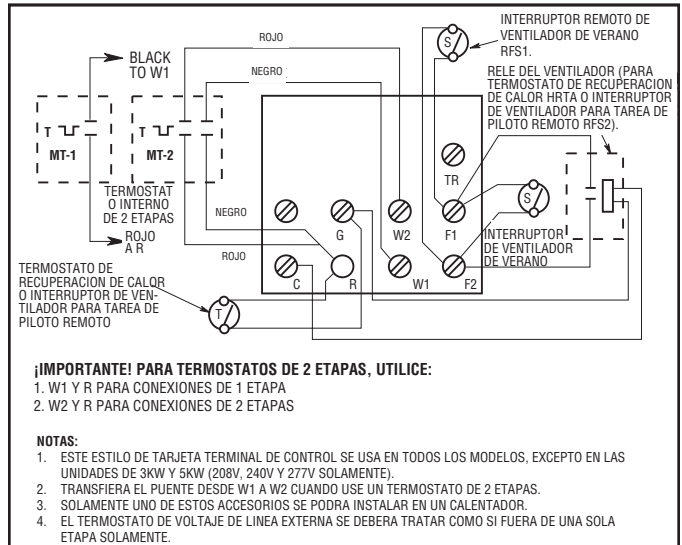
INTERRUPTOR REMOTO DE VENTILADOR DE VERANO RFS1.

ROJO

BLACK TO W1

NEGRO

RELE DEL VENTILADOR (PARA TERMOSTATO DE RECUPERACION DE CALOR HRTA O INTERRUPTOR DE VENTILADOR PARA TAREA DE PILOTO REMOTO RFS2).

S

T

MT-1

T

MT-2

TR

TERMOSTAT O INTERNO DE 2 ETAPAS

NEGRO

G

W2

F1

S

ROJO A R

INTERRUPTOR DE VENTILADOR DE VERANO

ROJO

TERMOSTATO DE RECUPERACION DE CALOR O INTERRUPTOR DE VENTILADOR PARA TAREA DE PILOTO REMOTO

C

R

W1

F2

T

¡IMPORTANTE! PARA TERMOSTATOS DE 2 ETAPAS, UTILICE:
1. W1 Y R PARA CONEXIONES DE 1 ETAPA
2. W2 Y R PARA CONEXIONES DE 2 ETAPAS

NOTAS:
1. ESTE ESTILO DE TARJETA TERMINAL DE CONTROL SE USA EN TODOS LOS MODELOS, EXCEPTO EN LAS UNIDADES DE 3KW Y 5KW (208V, 240V Y 277V SOLAMENTE).
2. TRANSFIERA EL PUENTE DESDE W1 A W2 CUANDO USE UN TERMOSTATO DE 2 ETAPAS.
3. SOLAMENTE UNO DE ESTOS ACCESORIOS SE PODRA INSTALAR EN UN CALENTADOR.
4. EL TERMOSTATO DE VOLTAJE DE LINEA EXTERNA SE DEBERA TRATAR COMO SI FUERA DE UNA SOLA ETAPA SOLAMENTE.